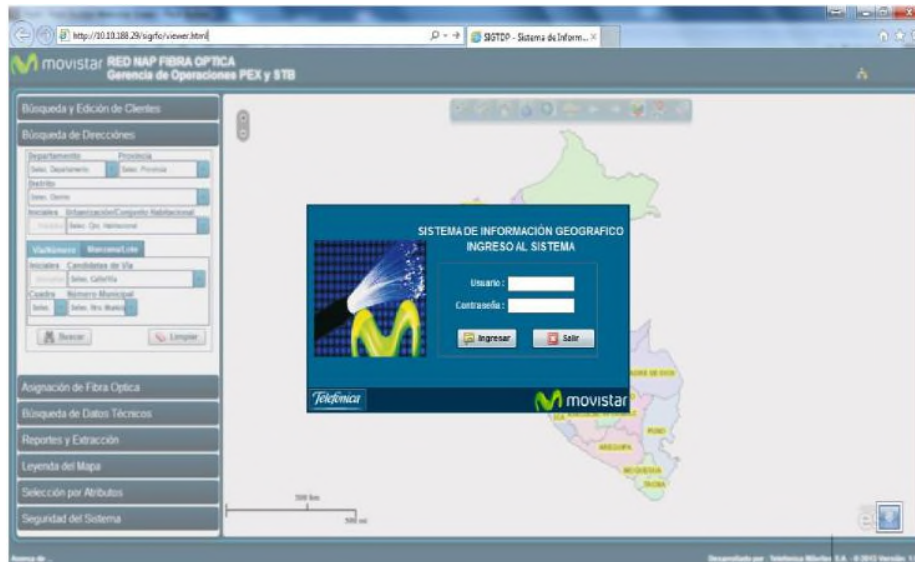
http://10.10.188.29/sigrfo/viewer.html

SIGTOP - Sistema de Inform...

movistar RED NAP FIBRA OPTICA
Gerencia de Operaciones PEX y STB

Búsqueda y Edición de Clientes

Búsqueda de Direcciones

Departamento Provincia
Selec. Departamento Selec. Provincia
Distrito
Selec. Distrito
Iniciales Urbanización/Conjunto Habitacional
Iniciales Selec. Urb. Habitacional

Vía/Número Manzana/Lote

Iniciales Candidatos de Vía
Iniciales Selec. Calle/Vía
Cuadra Número Municipal
Selec. Selec. Nro. Municipal

Buscar Limpiar

Asignación de Fibra Optica

Búsqueda de Datos Técnicos

Reportes y Extracción

Leyenda del Mapa

Selección por Atributos

Seguridad del Sistema

SISTEMA DE INFORMACIÓN GEOGRAFICO
INGRESO AL SISTEMA

Usuario :

Contraseña :

Ingresar

Salir

Telefonica

movistar

MADRE DE DIOS

PUNO

AREQUIPA

MOQUEGUA

TACNA

300 km

300 mi

Desarrollado por: Telefonica Móviles S.A. - © 2012 Versión: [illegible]